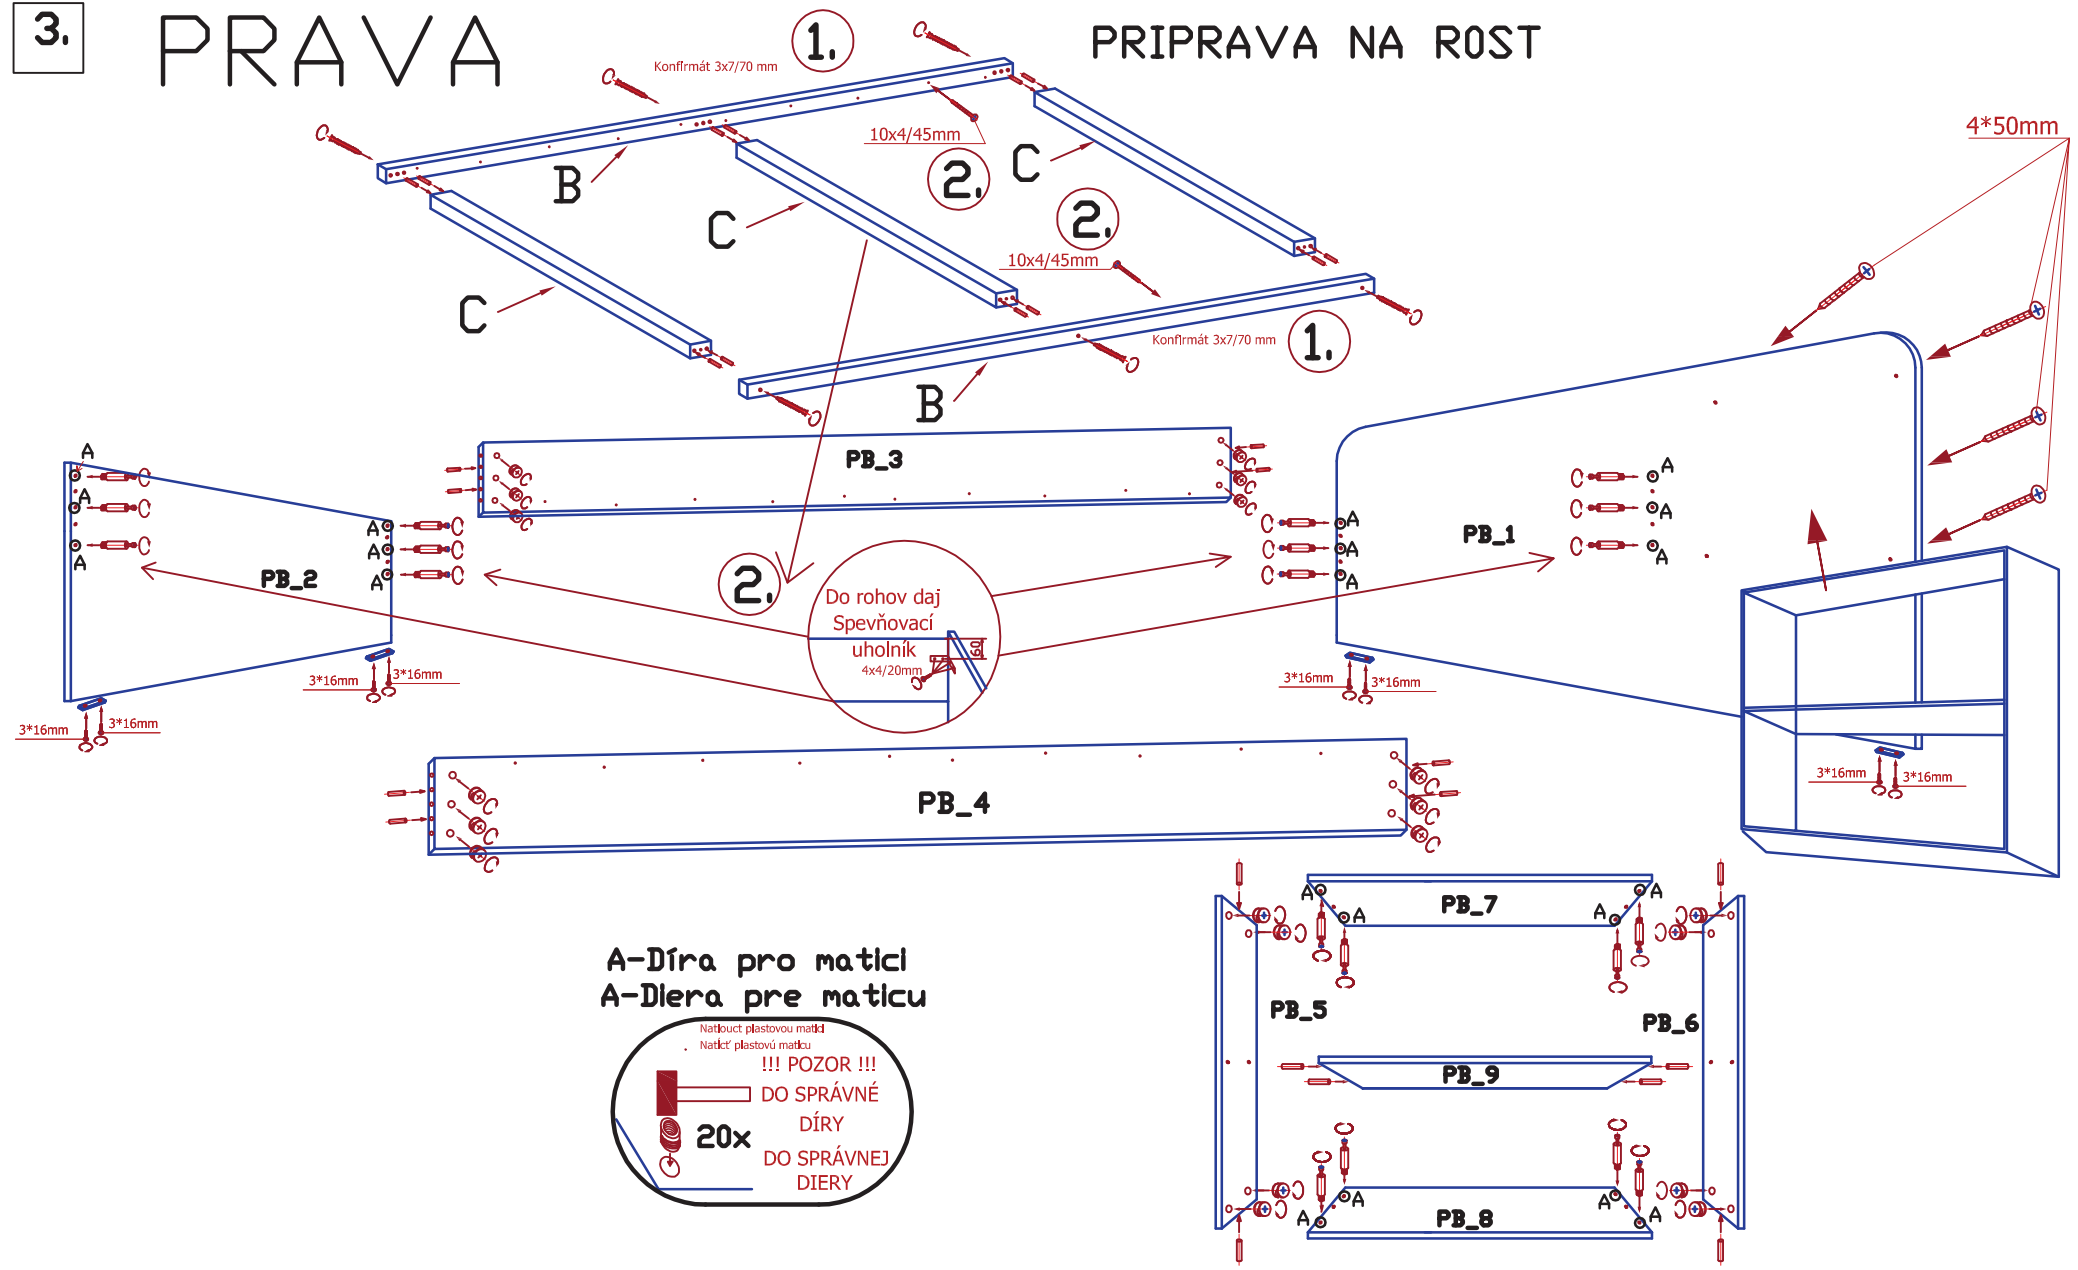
3.

PRAVA

PRIPRAVA NA ROST

1.

Konfirmát 3x7/70 mm

10x4/45mm

2.

B

C

C

C

2.

10x4/45mm

4*50mm

C

Konfirmát 3x7/70 mm

1.

B

PB_3

A

A

A

A

A

A

PB_2

2.

Do rohov daj Spevňovací uholník 4x4/20mm

60

A

A

A

PB_1

A

A

A

3*16mm

3*16mm

3*16mm

3*16mm

3*16mm

3*16mm

3*16mm

3*16mm

PB_4

A-Díra pro matici
A-Diera pre maticu

Natlouct plastovou matici
Natlcť plastovú maticu

!!! POZOR !!!
DO SPRÁVNÉ DÍRY

20x

DO SPRÁVNEJ DIERY

A

A

PB_7

A

A

PB_5

PB_6

PB_9

A

A

PB_8

A

A